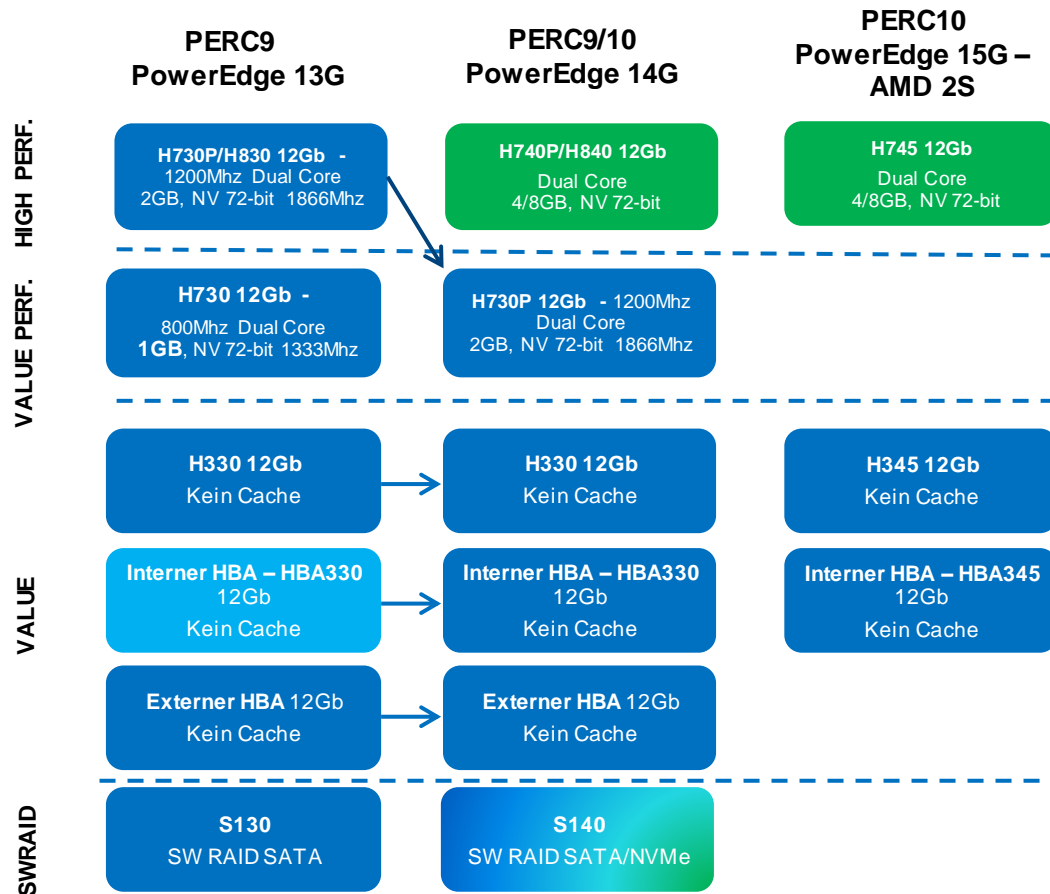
PERC9
PowerEdge 13G

PERC9/10
PowerEdge 14G

PERC10
PowerEdge 15G – AMD 2S

HIGH PERF.

H730P/H830 12Gb -
1200Mhz Dual Core
2GB, NV 72-bit 1866Mhz

H740P/H840 12Gb
Dual Core
4/8GB, NV 72-bit

H745 12Gb
Dual Core
4/8GB, NV 72-bit

VALUE PERF.

H730 12Gb -
800Mhz Dual Core
1GB, NV 72-bit 1333Mhz

H730P 12Gb - 1200Mhz
Dual Core
2GB, NV 72-bit 1866Mhz

VALUE

H330 12Gb
Kein Cache

H330 12Gb
Kein Cache

H345 12Gb
Kein Cache

Interner HBA – HBA330
12Gb
Kein Cache

Interner HBA – HBA330
12Gb
Kein Cache

Interner HBA – HBA345
12Gb
Kein Cache

Externer HBA 12Gb
Kein Cache

Externer HBA 12Gb
Kein Cache

SWRAID

S130
SW RAID SATA

S140
SW RAID SATA/NVMe